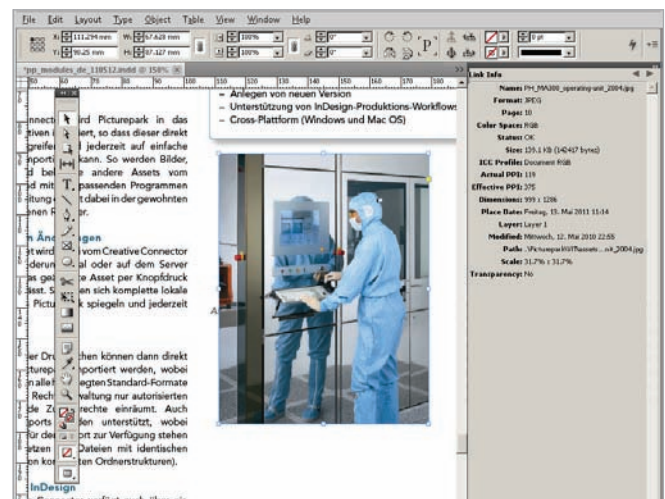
File Edit Layout Type Object Table View Window Help

X: 111.294 mm W: 67.628 mm
Y: 90.25 mm H: 87.127 mm
100% 100% 0° 0°
0 pt

*pp_modules_de_110512.indd @ 158%

Anlegen von neuen Version
Unterstützung von InDesign-Produktions-Workflows
Cross-Plattform (Windows und Mac OS)

connect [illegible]ird Picturepark in das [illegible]tiven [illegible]ert, so dass dieser direkt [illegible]greife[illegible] jederzeit auf einfache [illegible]nport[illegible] kann. So werden Bilder, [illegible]d be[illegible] andere Assets vom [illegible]d mit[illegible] passenden Programmen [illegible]itung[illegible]t dabei in der gewohnten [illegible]nen R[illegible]r.

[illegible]n Än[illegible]gen

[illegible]t wird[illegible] von Creative Connector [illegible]derun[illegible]al oder auf dem Server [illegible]as ge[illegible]e Asset per Knopfdruck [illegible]isst. S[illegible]en sich komplette lokale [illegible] Pictu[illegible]k spiegeln und jederzeit

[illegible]er Dru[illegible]chen können dann direkt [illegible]turep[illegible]portiert werden, wobei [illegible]n alle f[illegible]egten Standard-Formate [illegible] Rech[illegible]waltung nur autorisierten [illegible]de Z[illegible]rechte einräumt. Auch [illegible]ports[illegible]en unterstützt, wobei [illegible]für de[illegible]ort zur Verfügung stehen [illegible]etzen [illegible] Dateien mit identischen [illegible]on ko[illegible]ten Ordnerstrukturen).

InDesign

Link Info
Name: PH_MA300_operating-unit_2004.jpg
Format: JPEG
Page: 10
Color Space: RGB
Status: OK
Size: 139.1 KB (142437 bytes)
ICC Profile: Document RGB
Actual PPI: 119
Effective PPI: 375
Dimensions: 939 × 1286
Place Date: Freitag, 13. Mai 2011 11:14
Layer: Layer 1
Modified: Mittwoch, 12. Mai 2010 22:55
Path: ..\Picturepark\Thumbnails\...n_2004.jpg
Scale: 31.7% × 31.7%
Transparency: No